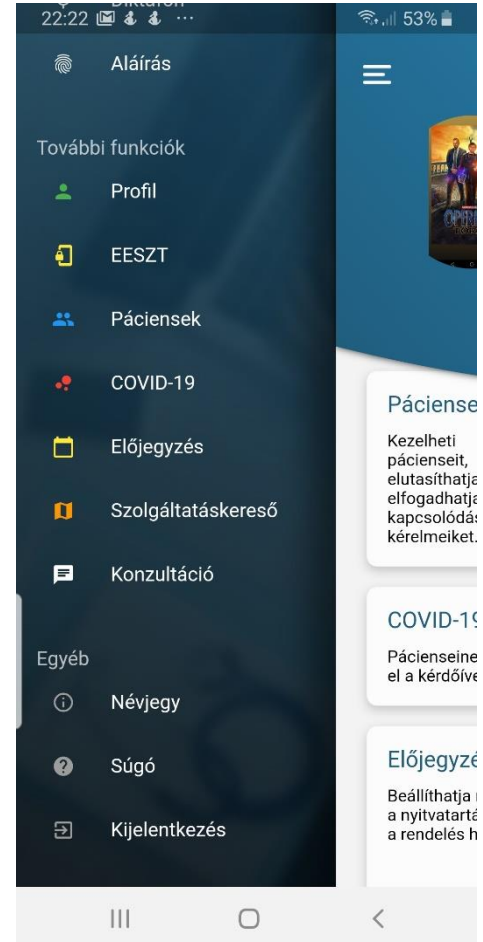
22:22 53%

Aláírás

További funkciók

Profil

EESZT

Páciensek

COVID-19

Előjegyzés

Szolgáltatáskereső

Konzultáció

Egyéb

Névjegy

Súgó

Kijelentkezés

Paciense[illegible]

Kezelheti pácienseit, elutasíthatja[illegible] elfogadhatja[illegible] kapcsolódás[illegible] kérelmeiket.

COVID-19

Pácienseine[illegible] el a kérdőíve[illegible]

Előjegyzé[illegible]

Beállíthatja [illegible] a nyitvatartá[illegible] a rendelés h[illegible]